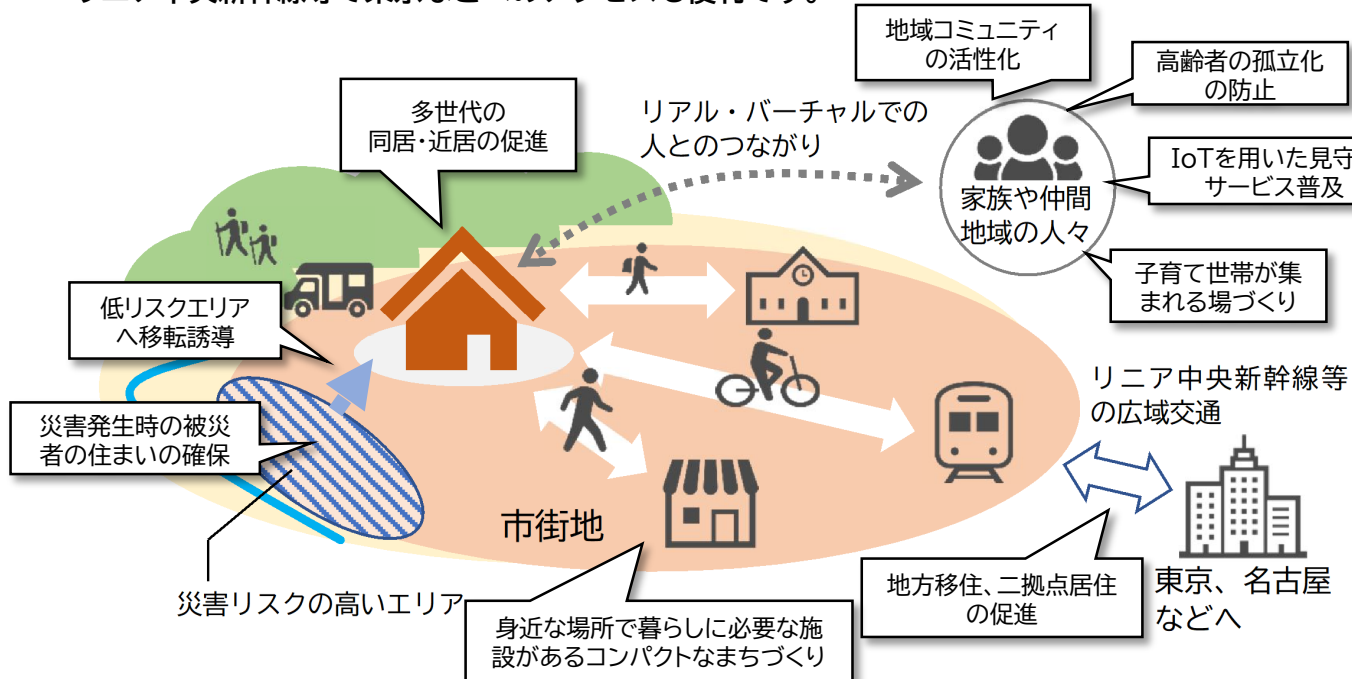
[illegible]

地域コミュニティの活性化

高齢者の孤立化の防止

多世代の同居･近居の促進

リアル・バーチャルでの人とのつながり

家族や仲間
地域の人々

IoTを用いた見守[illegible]
サービス普及

子育て世帯が集まれる場づくり

低リスクエリアへ移転誘導

災害発生時の被災者の住まいの確保

リニア中央新幹線等の広域交通

市街地

災害リスクの高いエリア

身近な場所で暮らしに必要な施設があるコンパクトなまちづくり

地方移住、二拠点居住の促進

東京、名古屋などへ